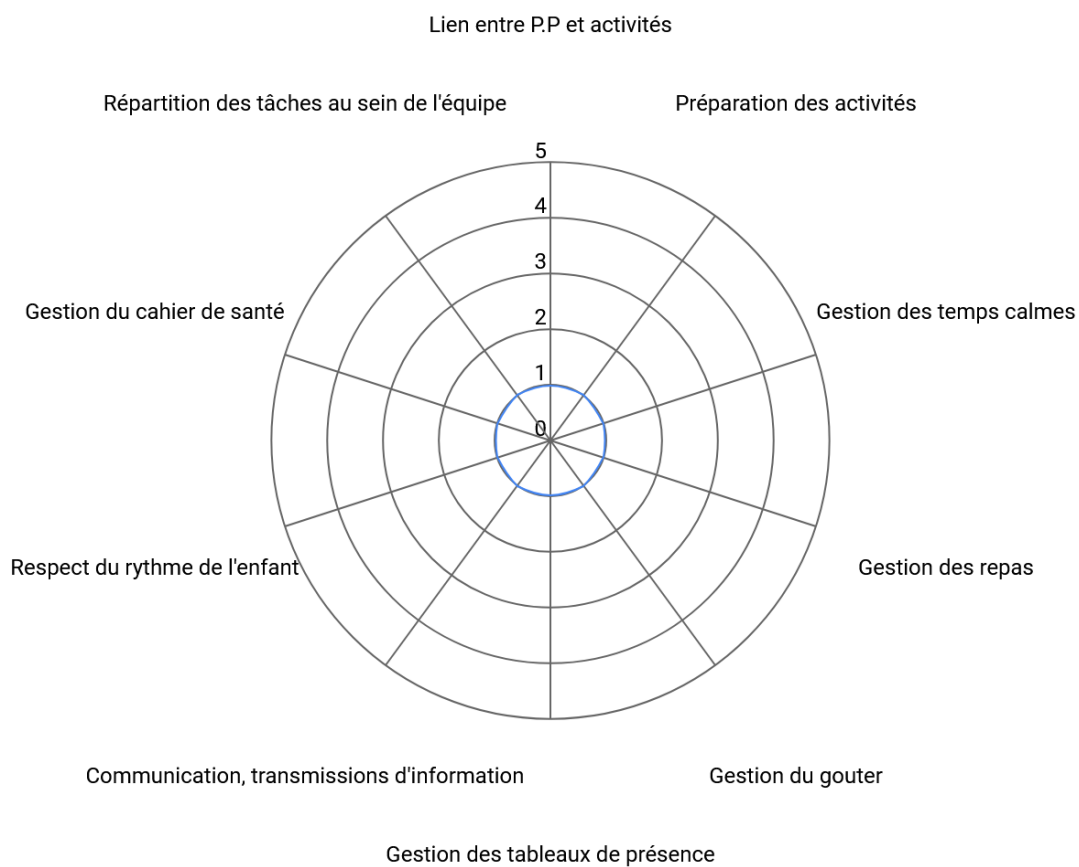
Lien entre P.P et activités

Répartition des tâches au sein de l'équipe

Préparation des activités

5
4
3
2
1
0

Gestion du cahier de santé

Gestion des temps calmes

Respect du rythme de l'enfant

Gestion des repas

Communication, transmissions d'information

Gestion du gouter

Gestion des tableaux de présence